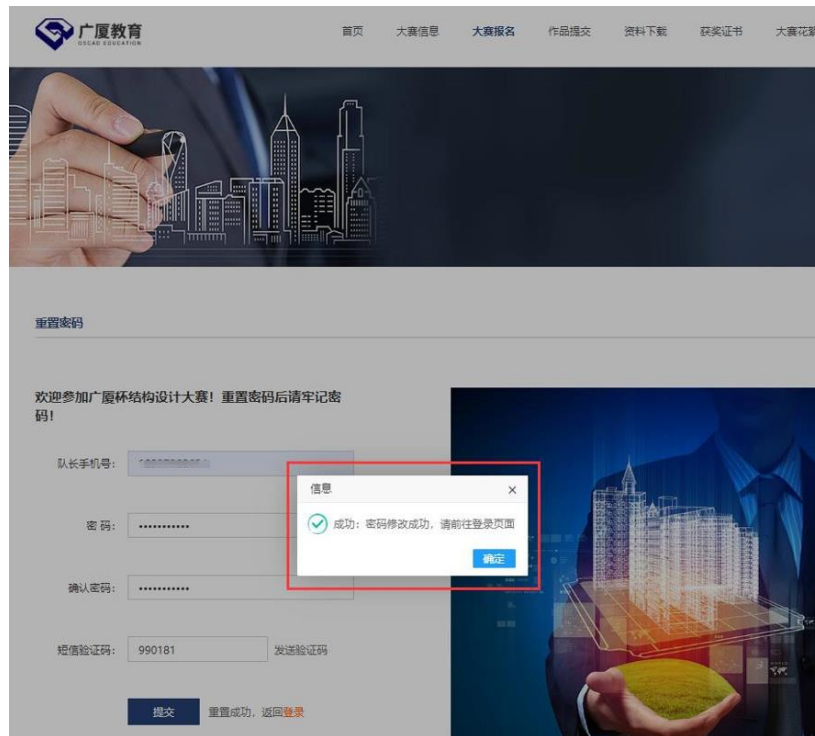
广厦教育
GSCAD EDUCATION

首页 大赛信息 大赛报名 作品提交 资料下载 获奖证书 大赛花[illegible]

重置密码

欢迎参加广厦杯结构设计大赛！重置密码后请牢记密码！

队长手机号： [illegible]

密 码： ••••••••••

确认密码： ••••••••••

短信验证码： 990181 发送验证码

提交 重置成功，返回登录

信息 ×

成功：密码修改成功，请前往登录页面

确定